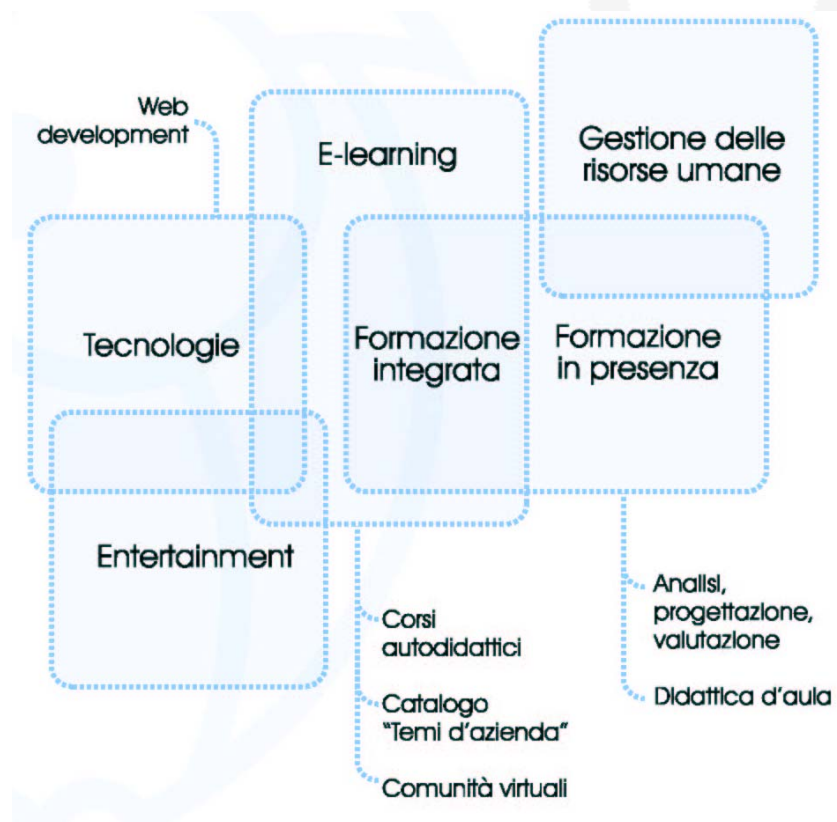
Web development

E-learning

Gestione delle risorse umane

Tecnologie

Formazione integrata

Formazione in presenza

Entertainment

Corsi autodidattici

Catalogo "Temi d'azienda"

Comunità virtuali

Analisi, progettazione, valutazione

Didattica d'aula